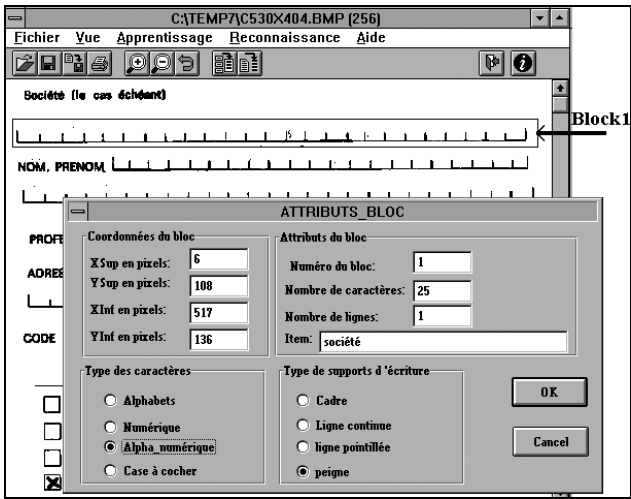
C:\TEMP7\C530X404.BMP (256)

Fichier Vue Apprentissage Reconnaissance Aide

Société (le cas échéant)

Block1

NOM, PRENOM

PROFE

ADRES

CODE

ATTRIBUTS_BLOC

Coordonnées du bloc

XSup en pixels: 6

YSup en pixels: 108

XInf en pixels: 517

YInf en pixels: 136

Attributs du bloc

Numéro du bloc: 1

Nombre de caractères: 25

Nombre de lignes: 1

Item: société

Type des caractères

Alphabets

Numérique

Alpha_numérique

Case à cocher

Type de supports d 'écriture

Cadre

Ligne continue

ligne pointillée

peigne

OK

Cancel